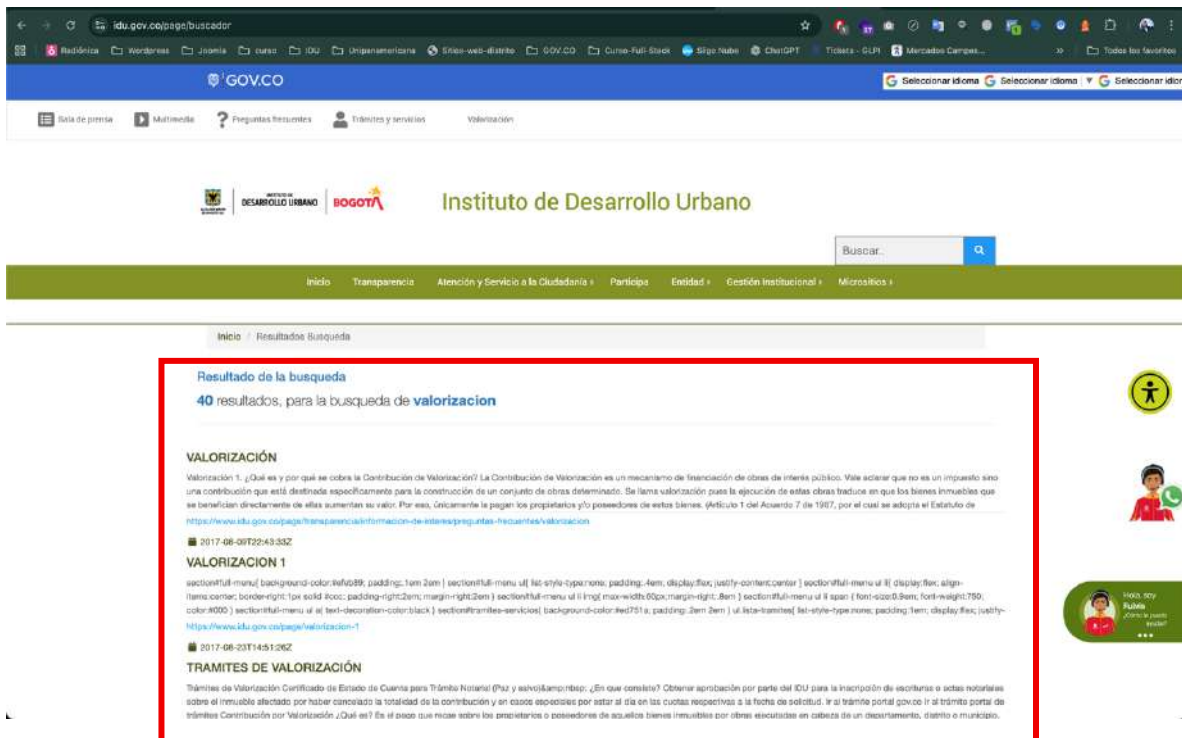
idu.gov.co/page/buscador

Radiónica | Wordpress | Joomla | curso | IDU | Unipanamericana | Sitios-web-distrito | GOV.CO | Curso-Full-Stack | Sigo Nube | ChatGPT | Tickets - GLPI | Mercados Campes... | Todos los favoritos

GOV.CO

Seleccionar idioma | Seleccionar idioma | ▼ | Seleccionar idior

Sala de prensa | Multimedia | Preguntas frecuentes | Trámites y servicios | Valorización

DESARROLLO URBANO | BOGOTÁ

Instituto de Desarrollo Urbano

Buscar.

Inicio | Transparencia | Atención y Servicio a la Ciudadanía › | Participa | Entidad › | Gestión Institucional › | Micrositios ›

Inicio / Resultados Busqueda

Resultado de la busqueda

40 resultados, para la busqueda de valorizacion

VALORIZACIÓN

Valorización 1. ¿Qué es y por qué se cobra la Contribución de Valorización? La Contribución de Valorización es un mecanismo de financiación de obras de interés público. Vale aclarar que no es un impuesto sino una contribución que está destinada específicamente para la construcción de un conjunto de obras determinado. Se llama valorización pues la ejecución de estas obras traduce en que los bienes inmuebles que se benefician directamente de ellas aumentan su valor. Por eso, únicamente la pagan los propietarios y/o poseedores de estos bienes. (Artículo 1 del Acuerdo 7 de 1987, por el cual se adopta el Estatuto de

https://www.idu.gov.co/page/transparencia/informacion-de-interes/preguntas-frecuentes/valorizacion

2017-08-09T22:43:33Z

VALORIZACION 1

section#full-menu{ background-color:#efeb89; padding:.1em 2em } section#full-menu ul{ list-style-type:none; padding:.4em; display:flex; justify-content:center } section#full-menu ul li{ display:flex; align-items:center; border-right:1px solid #ccc; padding-right:2em; margin-right:2em } section#full-menu ul li img{ max-width:60px;margin-right:.8em } section#full-menu ul li span { font-size:0.9em; font-weight:750; color:#000 } section#full-menu ul a{ text-decoration-color:black } section#tramites-servicios{ background-color:#ed751a; padding:.2em 2em } ul.lista-tramites{ list-style-type:none; padding:1em; display:flex; justify-

https://www.idu.gov.co/page/valorizacion-1

2017-08-23T14:51:26Z

TRAMITES DE VALORIZACIÓN

Trámites de Valorización Certificado de Estado de Cuenta para Trámite Notarial (Paz y salvo)&amp;nbsp; ¿En que consiste? Obtener aprobación por parte del IDU para la inscripción de escrituras o actas notariales sobre el inmueble afectado por haber cancelado la totalidad de la contribución y en casos especiales por estar al día en las cuotas respectivas a la fecha de solicitud. Ir al trámite portal gov.co Ir al trámite portal de trámites Contribución por Valorización ¿Qué es? Es el pago que recae sobre los propietarios o poseedores de aquellos bienes inmuebles por obras ejecutadas en cabeza de un departamento, distrito o municipio.

Hola, soy Rubia ¿Cómo te puedo ayudar?